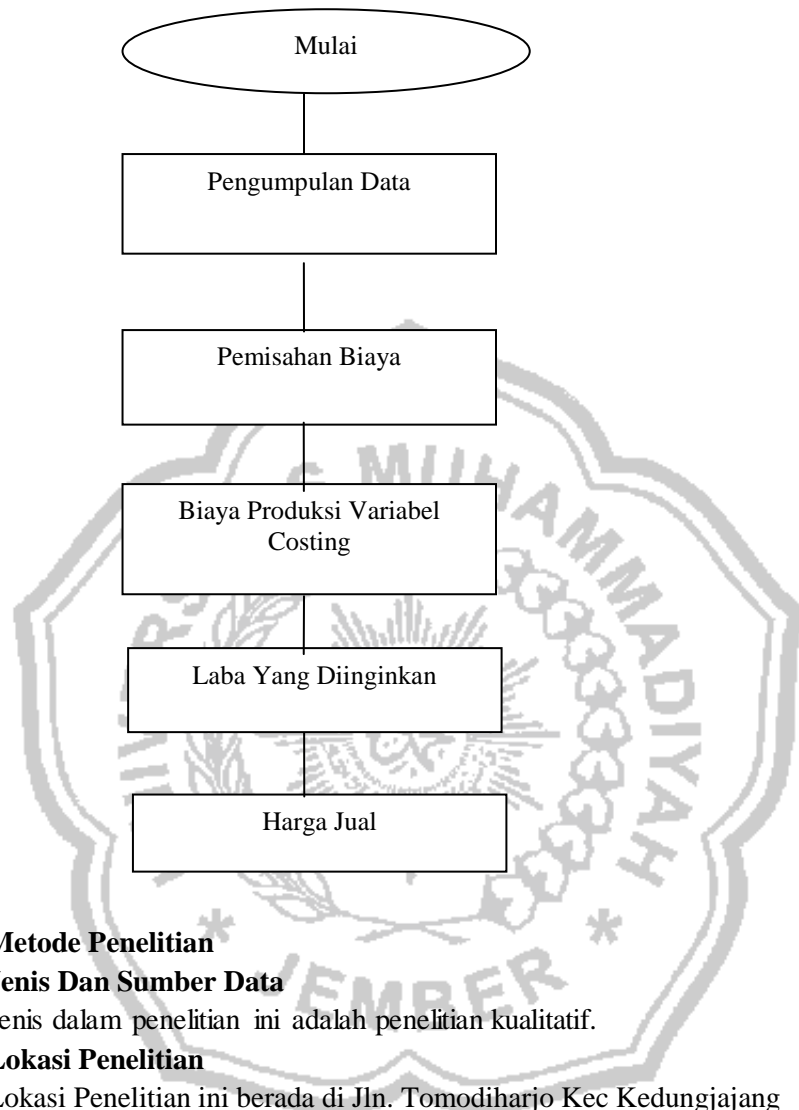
Mulai

Pengumpulan Data

Pemisahan Biaya

Biaya Produksi Variabel Costing

Laba Yang Diinginkan

Harga Jual

MUHAMMADIYAH

JEMBER

Metode Penelitian

enis Dan Sumber Data

enis dalam penelitian ini adalah penelitian kualitatif.

okasi Penelitian

okasi Penelitian ini berada di Jln. Tomodiharjo Kec Kedungjajang